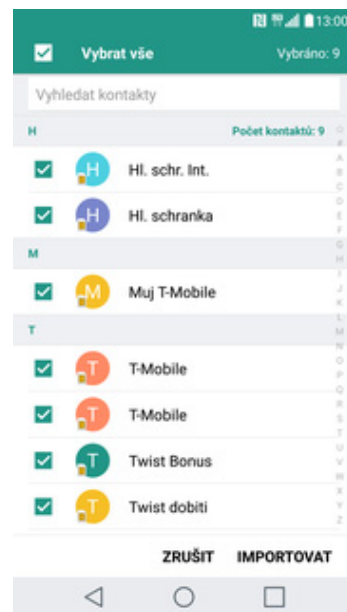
13:00

Vybrat vše

Vybráno: 9

Vyhledat kontakty

H

Počet kontaktů: 9

H Hl. schr. Int.

H Hl. schranka

M

M Muj T-Mobile

T

T T-Mobile

T T-Mobile

T Twist Bonus

T Twist dobiti

#
A
B
C
D
E
F
G
H
I
J
K
L
M
N
O
P
Q
R
S
T
U
V
W
X
Y
Z

ZRUŠIT

IMPORTOVAT